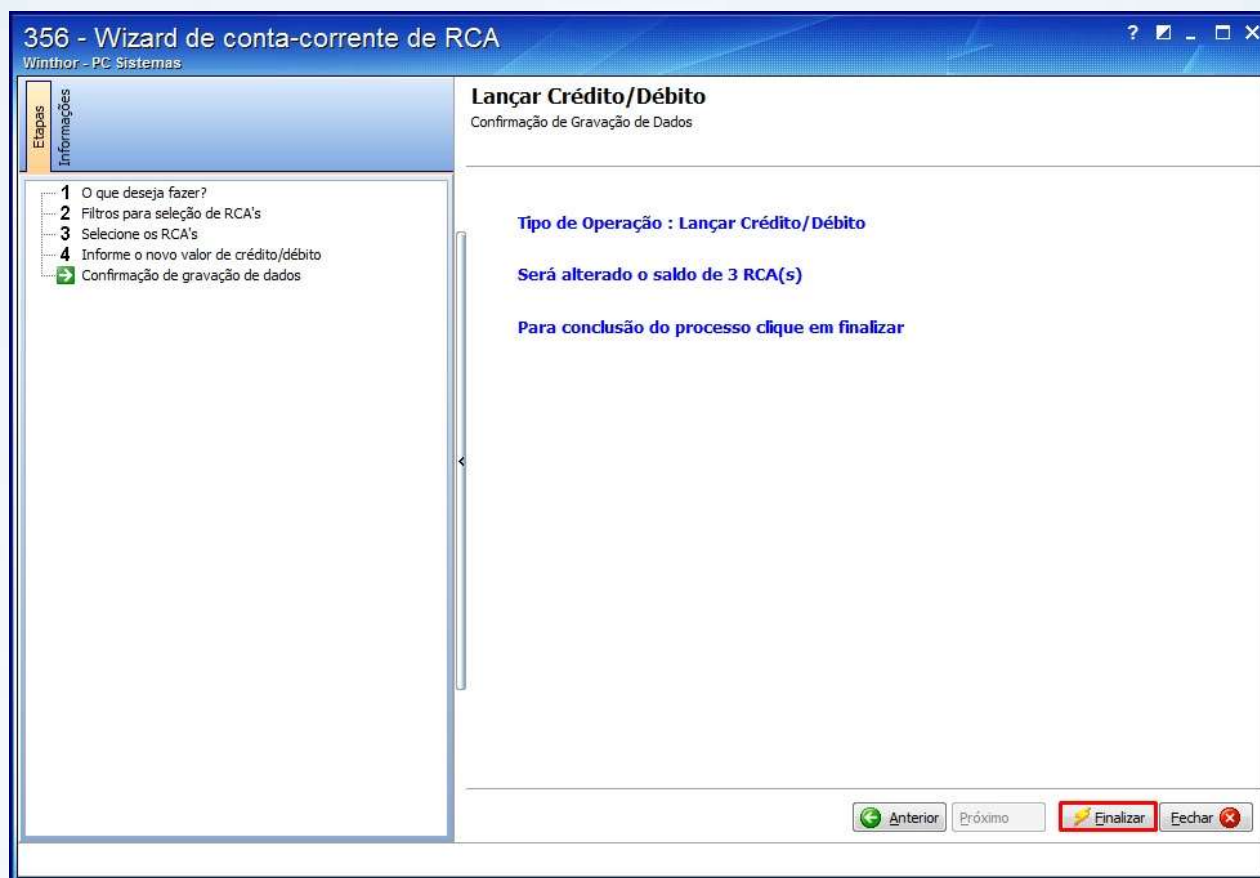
356 - Wizard de conta-corrente de RCA
Winthor - PC Sistemas

Etapas
Informações

1 O que deseja fazer?
2 Filtros para seleção de RCA's
3 Selecione os RCA's
4 Informe o novo valor de crédito/débito
Confirmação de gravação de dados

Lançar Crédito/Débito
Confirmação de Gravação de Dados

Tipo de Operação : Lançar Crédito/Débito

Será alterado o saldo de 3 RCA(s)

Para conclusão do processo clique em finalizar

Anterior
Próximo
Finalizar
Fechar